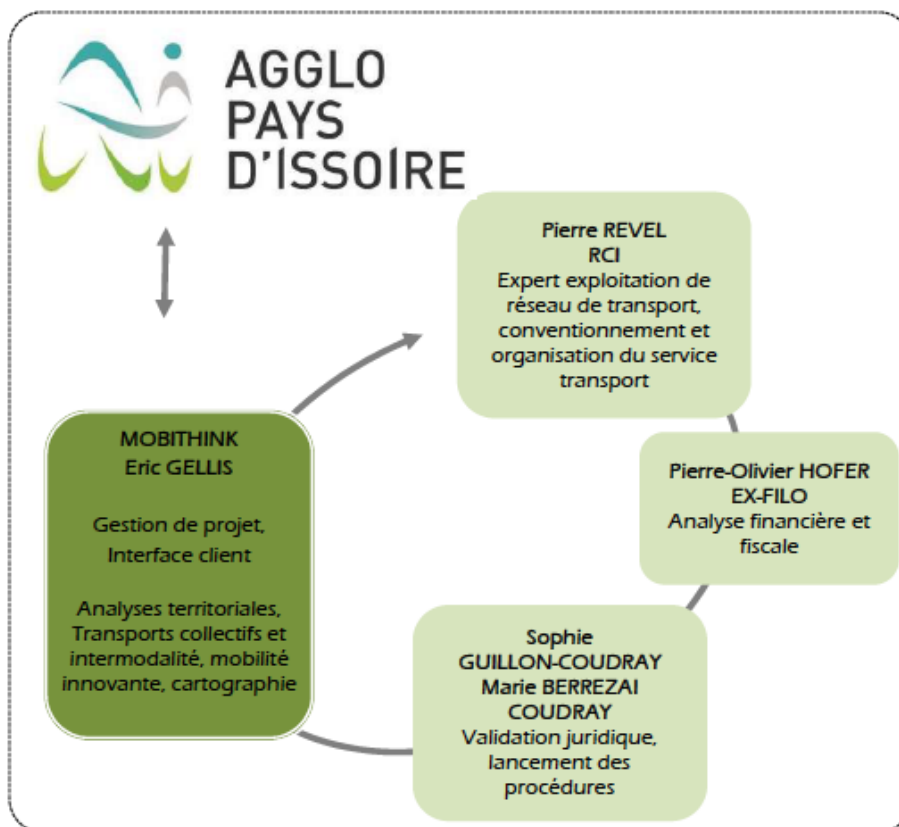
AGGLO
PAYS
D'ISSOIRE

Pierre REVEL
RCI
Expert exploitation de réseau de transport, conventionnement et organisation du service transport

MOBITHINK
Eric GELLIS

Gestion de projet, Interface client

Analyses territoriales, Transports collectifs et intermodalité, mobilité innovante, cartographie

Pierre-Olivier HOFER
EX-FILO
Analyse financière et fiscale

Sophie
GUILLON-COUDRAY
Marie BERREZAI
COUDRAY
Validation juridique, lancement des procédures